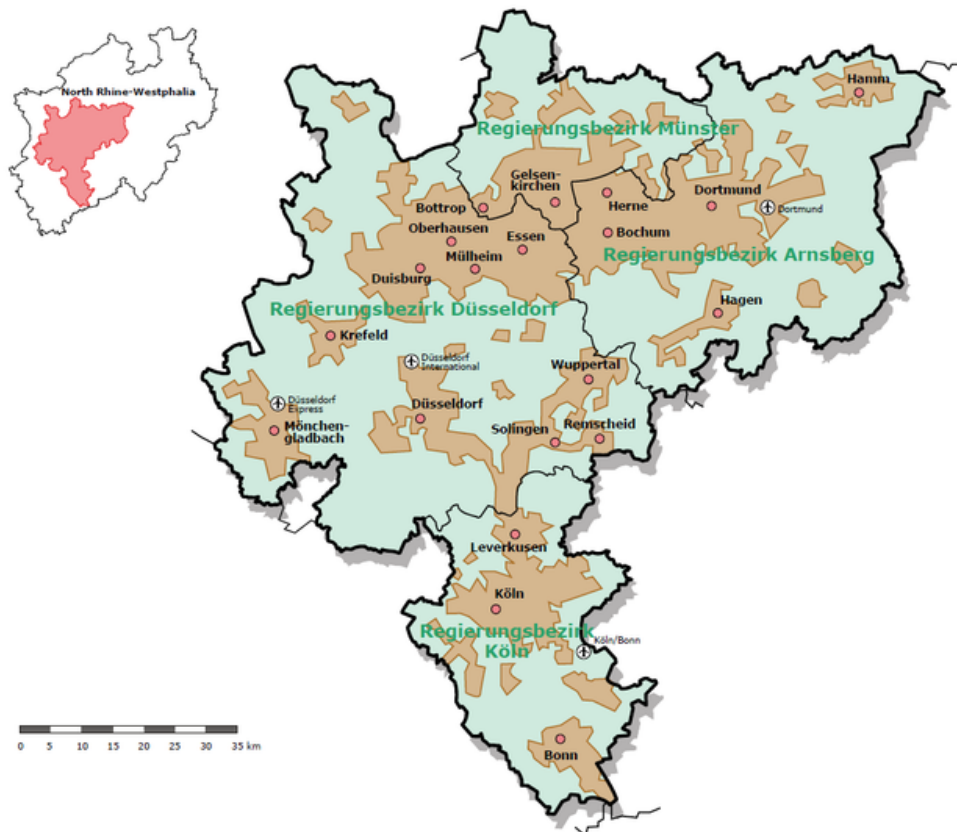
North Rhine-Westphalia

Hamm

Regierungsbezirk Münster

Gelsenkirchen

Dortmund

Herne

Dortmund

Bottrop

Oberhausen

Essen

Bochum

Mülheim

Regierungsbezirk Arnsberg

Duisburg

Hagen

Regierungsbezirk Düsseldorf

Krefeld

Düsseldorf International

Wuppertal

Düsseldorf Express

Mönchengladbach

Düsseldorf

Solingen

Remscheid

Leverkusen

Köln

Regierungsbezirk Köln

Köln/Bonn

Bonn

0 5 10 15 20 25 30 35 km